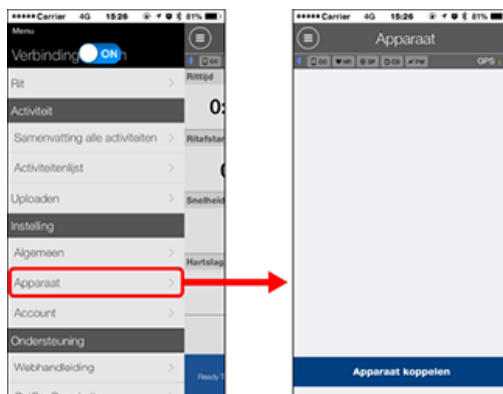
Carrier 4G 15:26 81%
Menu
Verbinding ON
Rit
Activiteit
Samenvatting alle activiteiten
Activiteitenlijst
Uploaden
Instelling
Algemeen
Apparaat
Account
Ondersteuning
Webhandleiding
Rittijd
0:
Ritafstand
Snelheid
Hartslag
Ready

Carrier 4G 15:26 81%
Apparaat
GPS
Apparaat koppelen